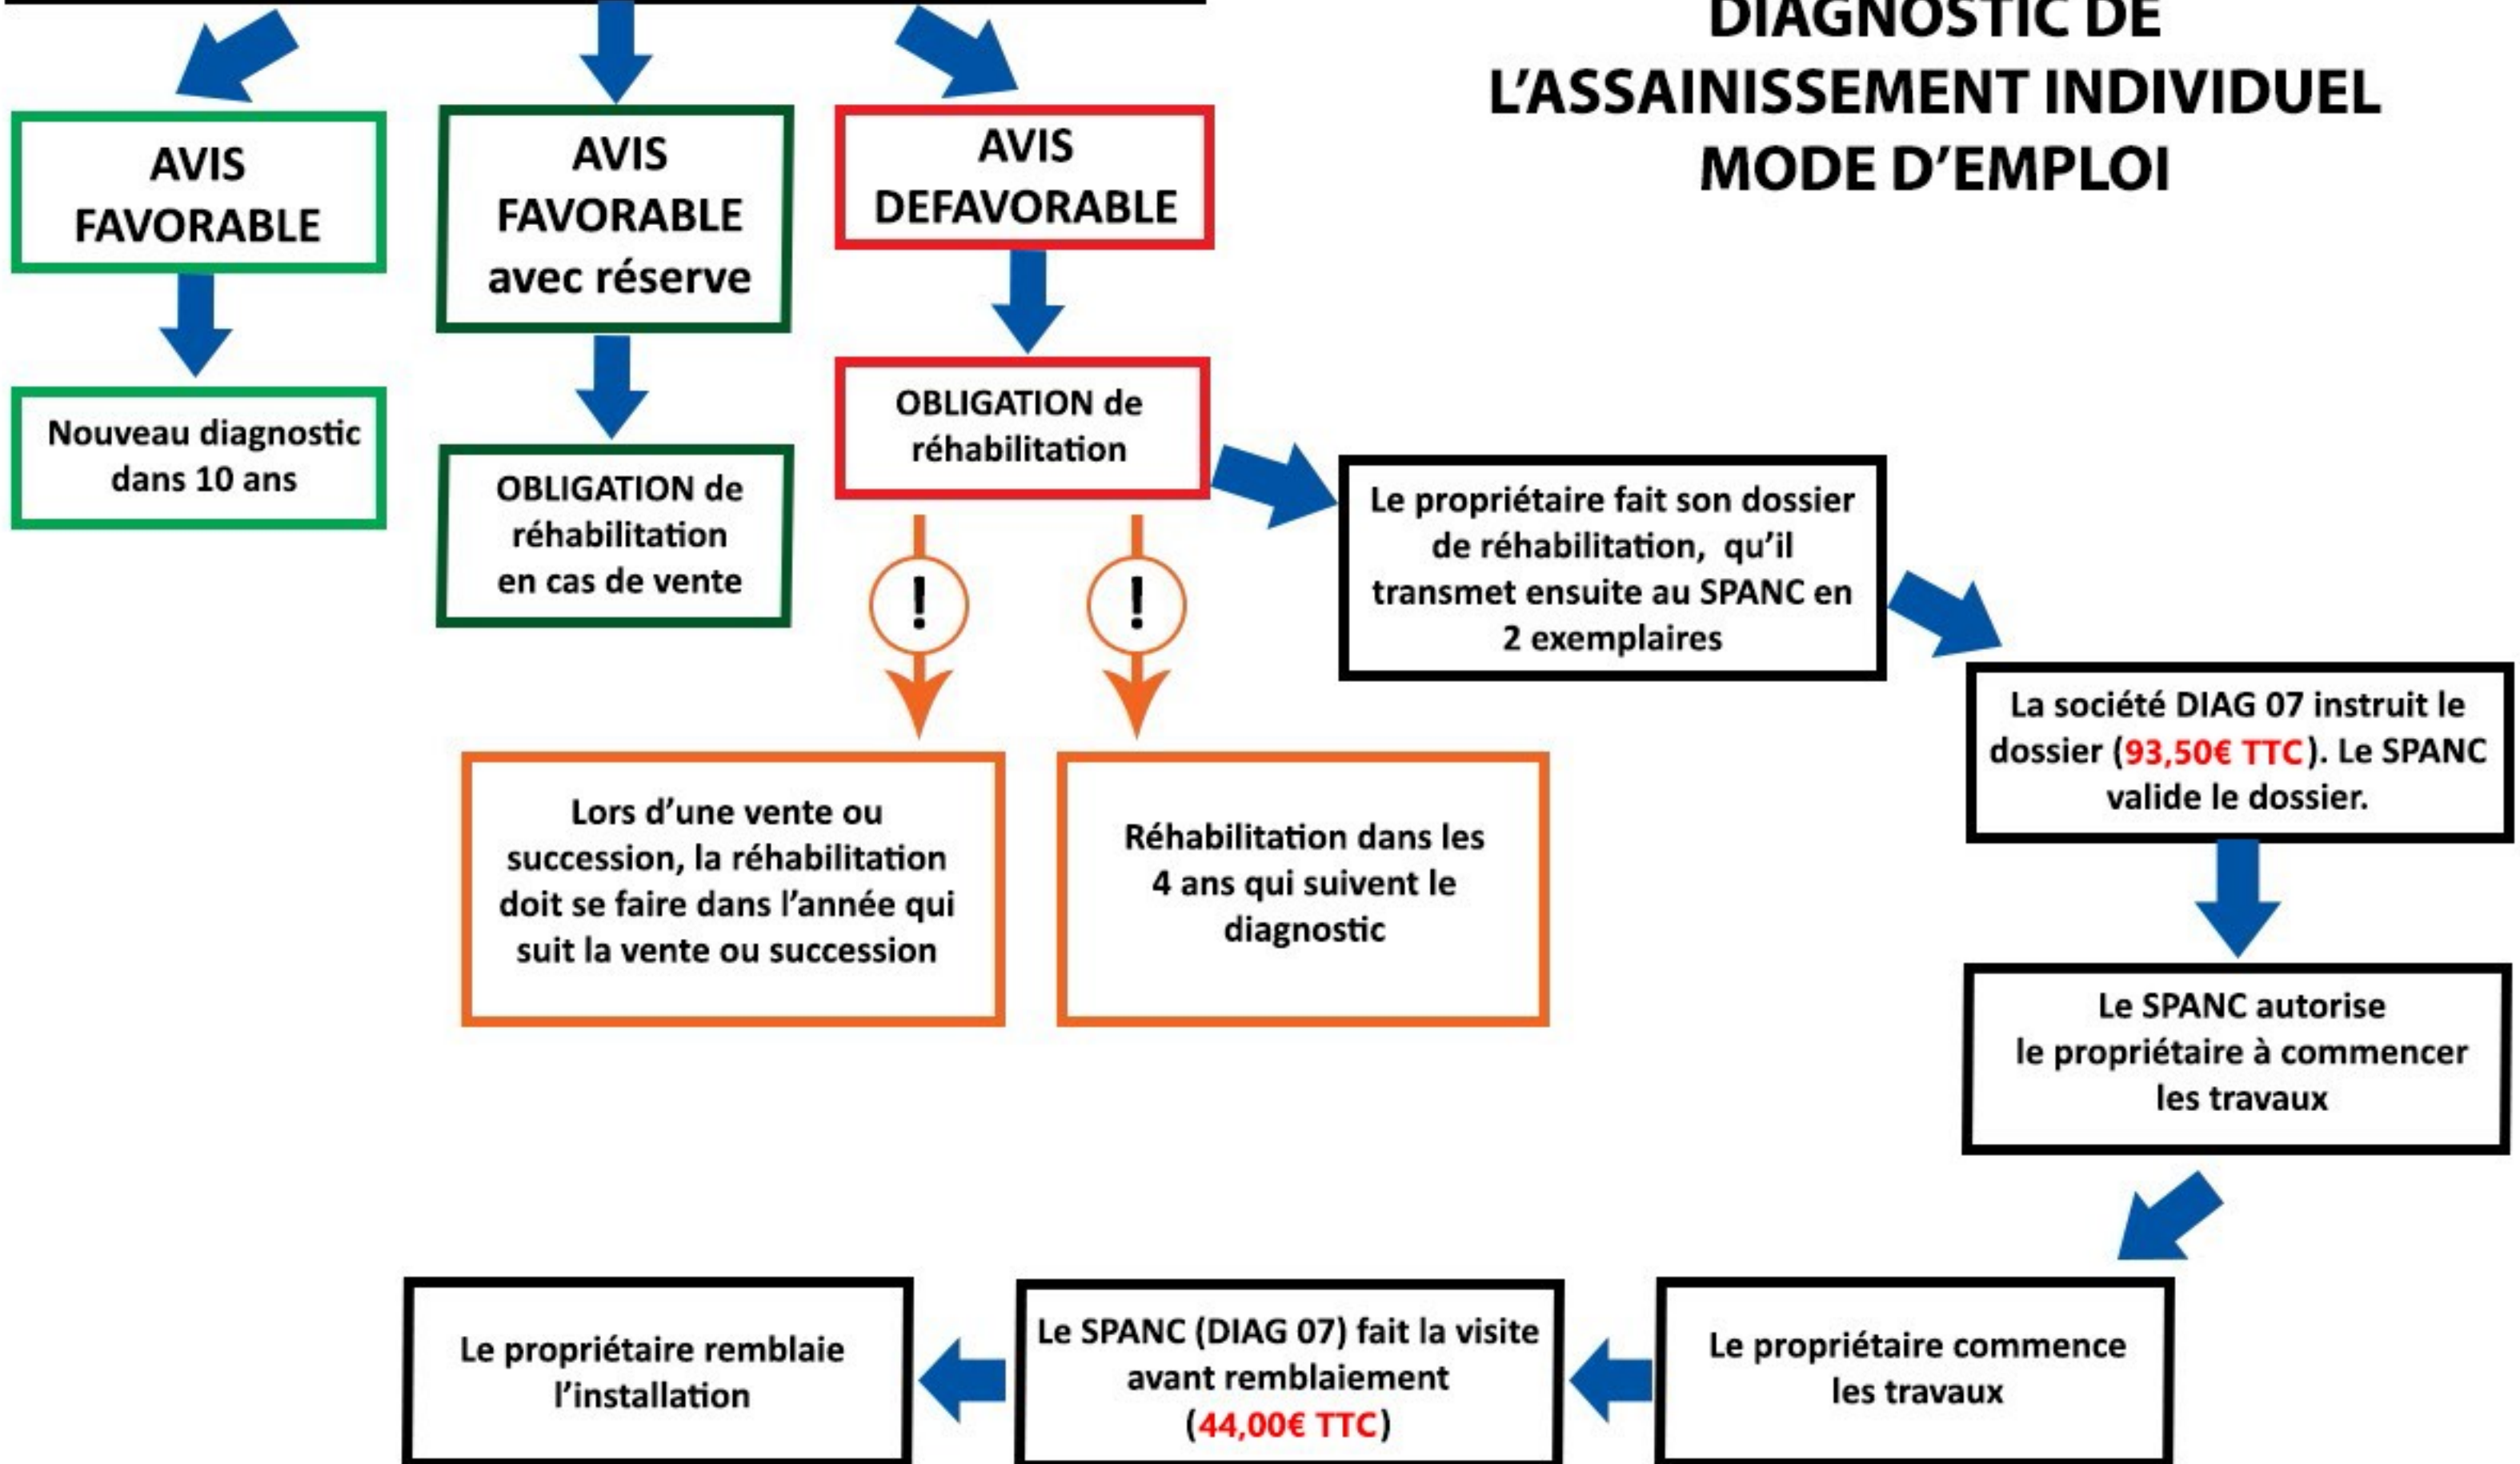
DIAGNOSTIC DE L'ASSAINISSEMENT INDIVIDUEL MODE D'EMPLOI

AVIS FAVORABLE

Nouveau diagnostic dans 10 ans

AVIS FAVORABLE avec réserve

OBLIGATION de réhabilitation en cas de vente

AVIS DEFAVORABLE

OBLIGATION de réhabilitation

!

!

Lors d'une vente ou succession, la réhabilitation doit se faire dans l'année qui suit la vente ou succession

Réhabilitation dans les 4 ans qui suivent le diagnostic

Le propriétaire fait son dossier de réhabilitation, qu'il transmet ensuite au SPANC en 2 exemplaires

La société DIAG 07 instruit le dossier (93,50€ TTC). Le SPANC valide le dossier.

Le SPANC autorise le propriétaire à commencer les travaux

Le propriétaire commence les travaux

Le SPANC (DIAG 07) fait la visite avant remblaiement (44,00€ TTC)

Le propriétaire remblaie l'installation